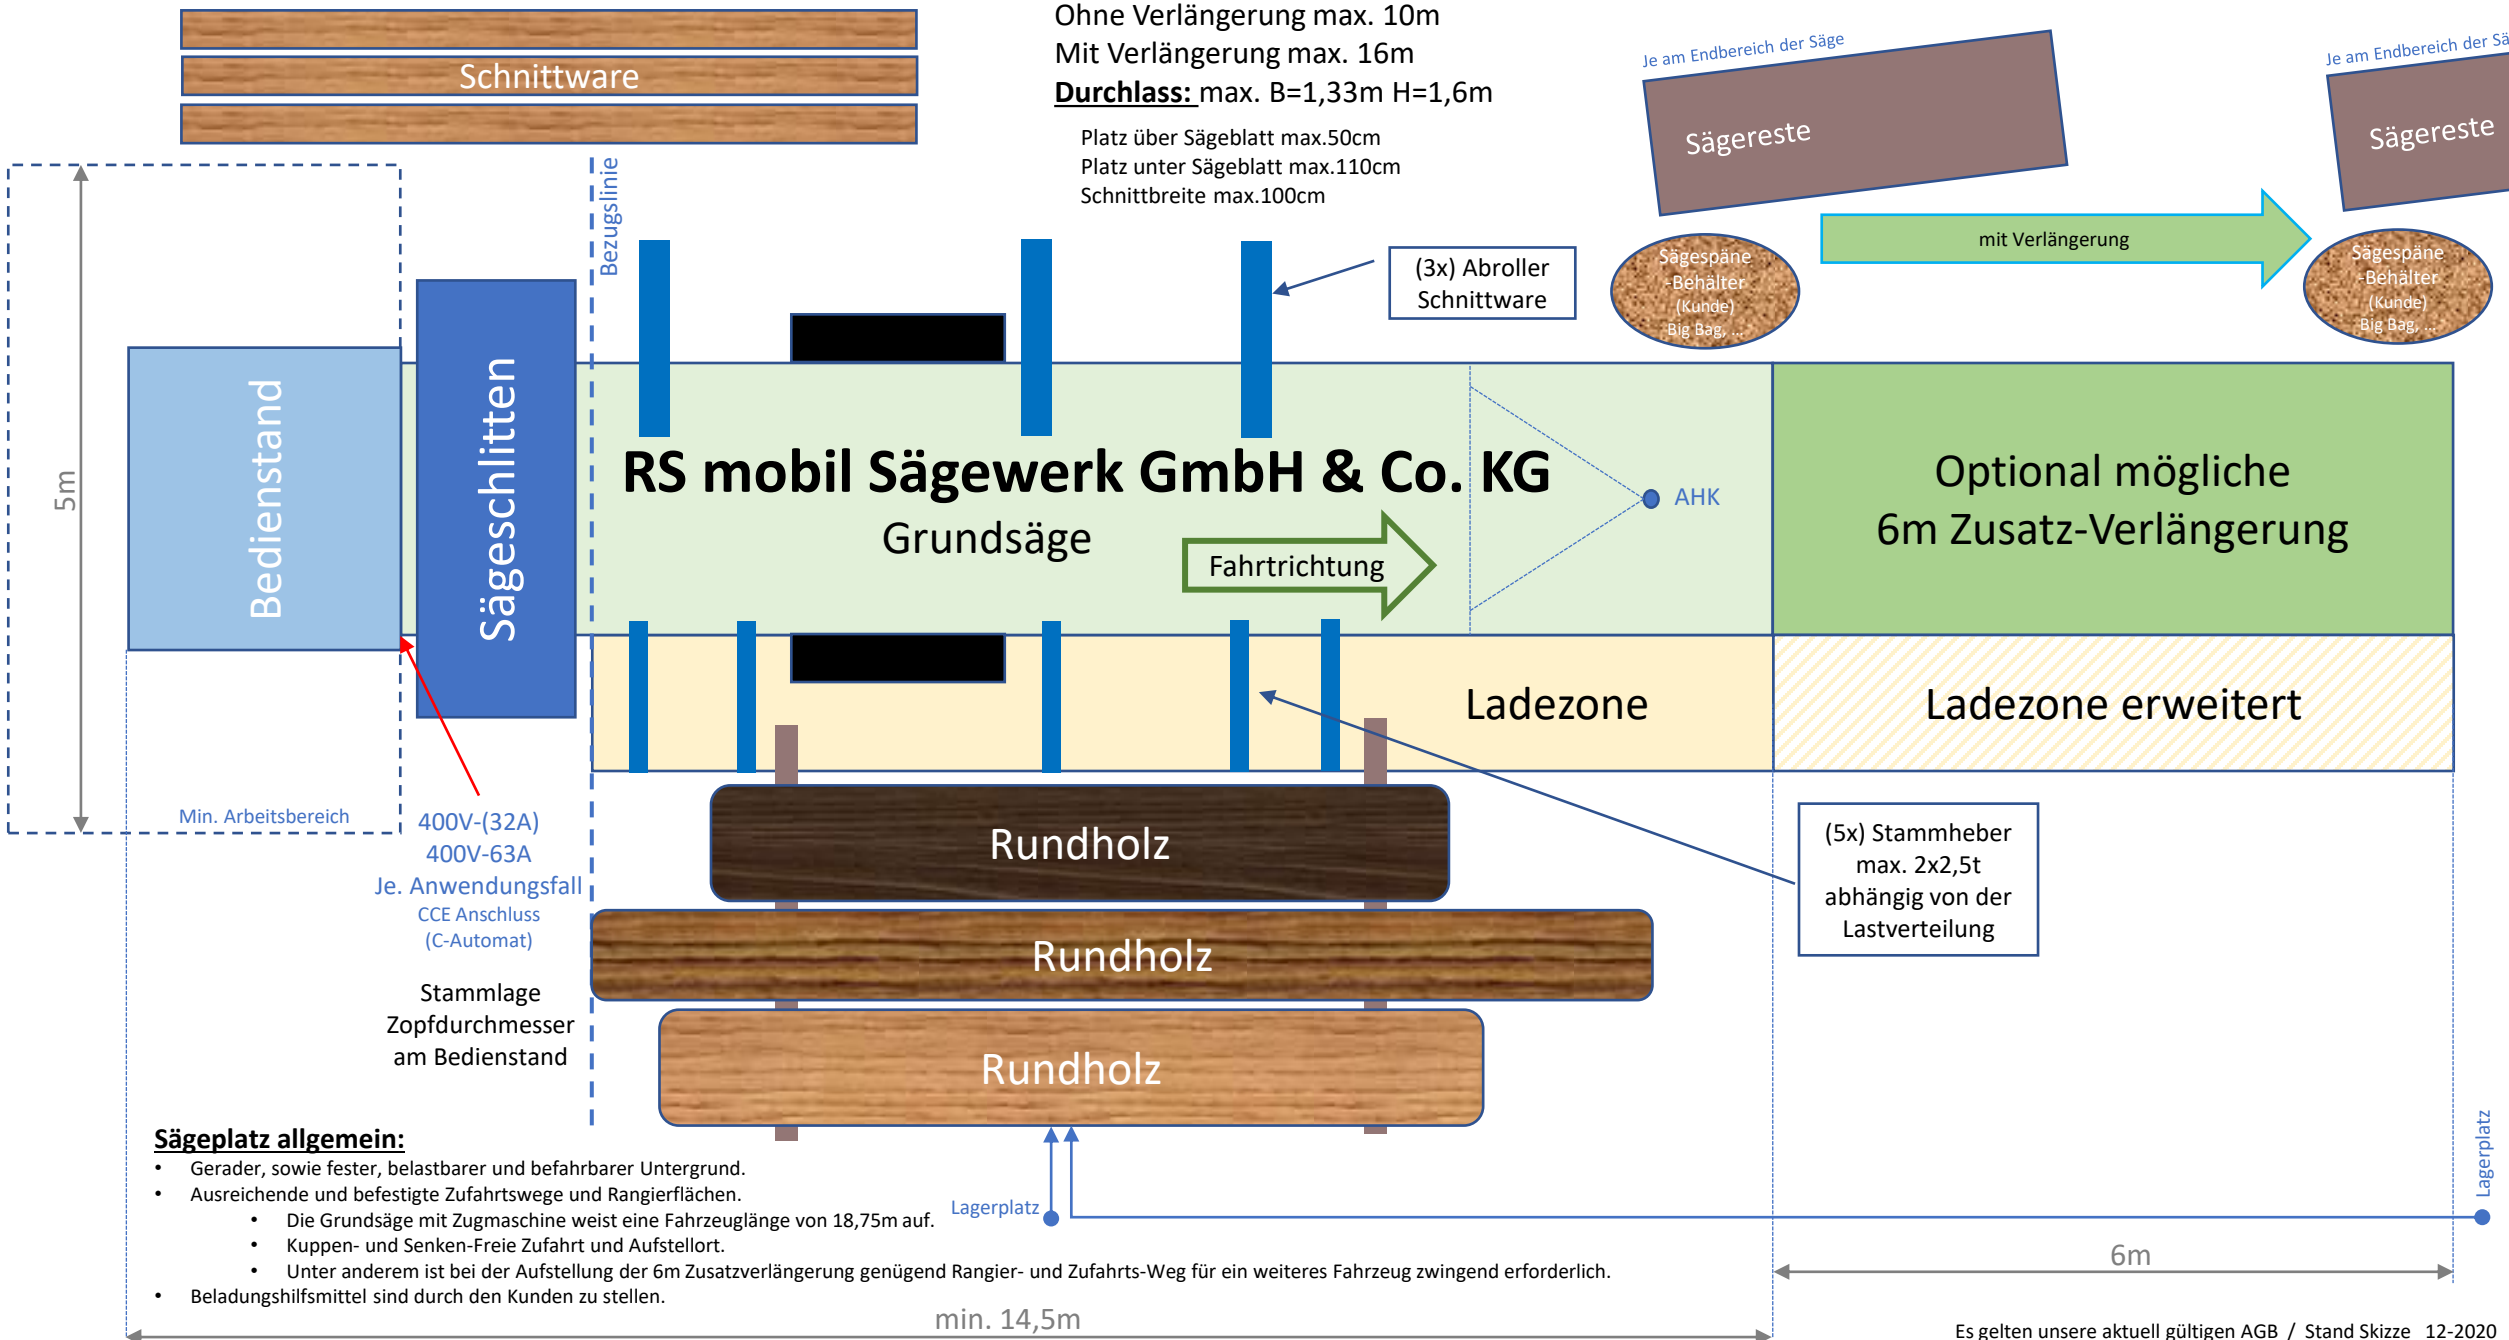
Schnittware

Ohne Verlängerung max. 10m
Mit Verlängerung max. 16m
Durchlass: max. B=1,33m H=1,6m

Platz über Sägeblatt max.50cm
Platz unter Sägeblatt max.110cm
Schnittbreite max.100cm

Je am Endbereich der Säge
Sägereste

Je am Endbereich der Sä
Sägereste

Sägespäne -Behälter (Kunde) Big Bag, ...

mit Verlängerung

Sägespäne -Behälter (Kunde) Big Bag, ...

Bezugslinie

(3x) Abroller Schnittware

5m

Bedienstand

Sägeschlitten

RS mobil Sägewerk GmbH & Co. KG
Grundsäge

Fahrtrichtung

AHK

Optional mögliche
6m Zusatz-Verlängerung

Ladezone

Ladezone erweitert

Min. Arbeitsbereich

400V-(32A)
400V-63A
Je. Anwendungsfall
CCE Anschluss
(C-Automat)

Rundholz

Rundholz

Rundholz

(5x) Stammheber max. 2x2,5t abhängig von der Lastverteilung

Stammlage
Zopfdurchmesser
am Bedienstand

Sägeplatz allgemein:
• Gerader, sowie fester, belastbarer und befahrbarer Untergrund.
• Ausreichende und befestigte Zufahrtswege und Rangierflächen.
 • Die Grundsäge mit Zugmaschine weist eine Fahrzeuglänge von 18,75m auf.
 • Kuppen- und Senken-Freie Zufahrt und Aufstellort.
 • Unter anderem ist bei der Aufstellung der 6m Zusatzverlängerung genügend Rangier- und Zufahrts-Weg für ein weiteres Fahrzeug zwingend erforderlich.
• Beladungshilfsmittel sind durch den Kunden zu stellen.

Lagerplatz

Lagerplatz

6m

min. 14,5m

Es gelten unsere aktuell gültigen AGB / Stand Skizze 12-2020